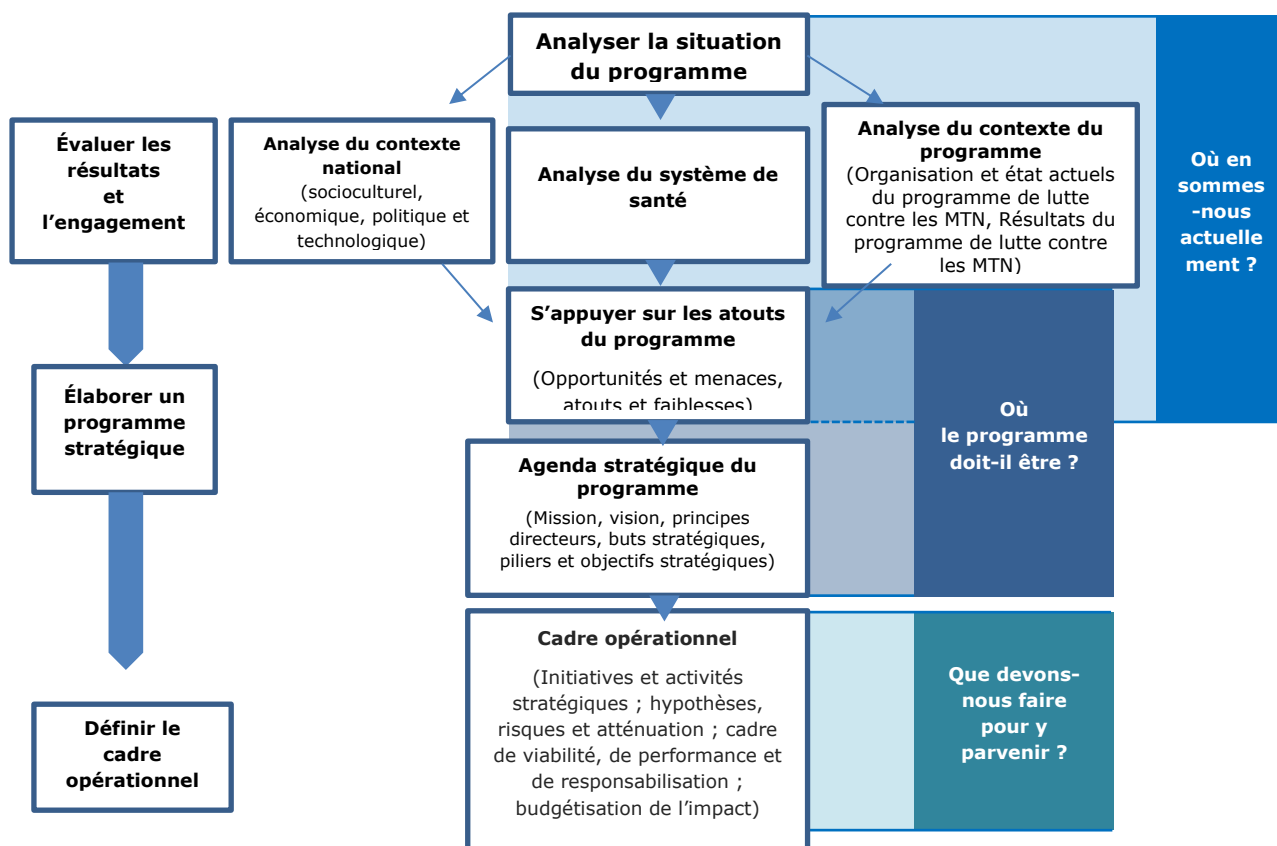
Évaluer les résultats et l’engagement

Élaborer un programme stratégique

Définir le cadre opérationnel

Analyser la situation du programme

Analyse du contexte national (socioculturel, économique, politique et technologique)

Analyse du système de santé

Analyse du contexte du programme (Organisation et état actuels du programme de lutte contre les MTN, Résultats du programme de lutte contre les MTN)

Où en sommes -nous actuelle ment ?

S’appuyer sur les atouts du programme

(Opportunités et menaces, atouts et faiblesses)

Où le programme doit-il être ?

Agenda stratégique du programme

(Mission, vision, principes directeurs, buts stratégiques, piliers et objectifs stratégiques)

Cadre opérationnel

(Initiatives et activités stratégiques ; hypothèses, risques et atténuation ; cadre de viabilité, de performance et de responsabilisation ; budgétisation de l’impact)

Que devons-nous faire pour y parvenir ?